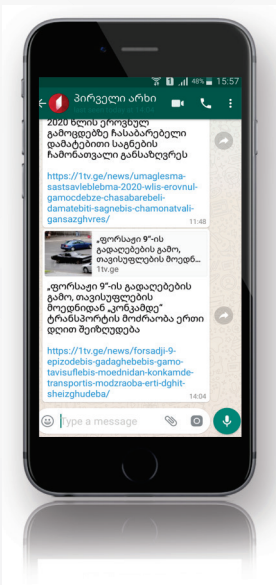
48% 15:57

პირველი არხი

2020 წლის ეროვნულ გამოცდებზე ჩასაბარებელი დამატებითი საგნების ჩამონათვალი განსაზღვრეს

https://1tv.ge/news/umaglesma-sastsavleblebma-2020-wlis-erovnul-gamocdebze-chasabarebeli-damatebiti-sagnebis-chamonatvali-gansazghvres/

11:48

„ფორსაჟი 9"-ის გადაღებების გამო, თავისუფლების მოედნ...

1tv.ge

„ფორსაჟი 9"-ის გადაღებების გამო, თავისუფლების მოედნიდან „კონკადიდ" ტრანსპორტის მოძრაობა ერთი დღით შეიზღუდება

https://1tv.ge/news/forsadji-9-epizodebis-gadaghebebis-gamo-tavisuflebis-moednidan-konkamde-transportis-modzraoba-erti-dghit-sheizghudeba/

14:04

Type a message